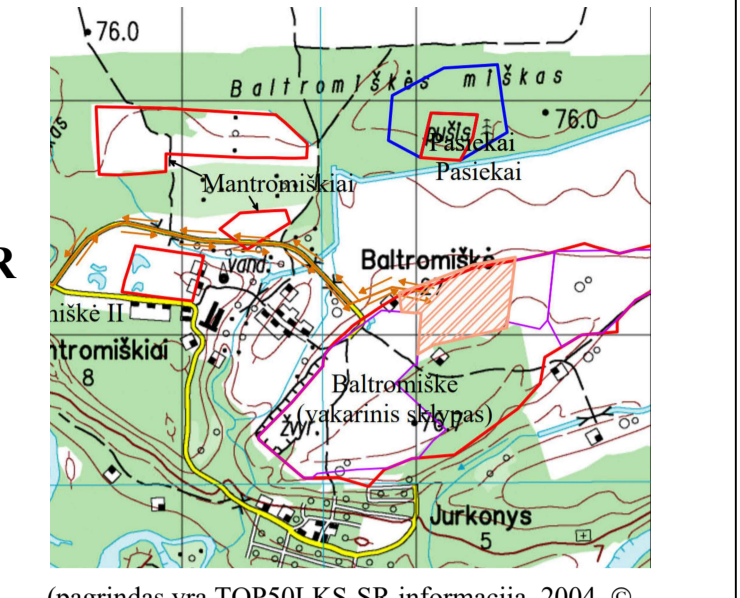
76.0
Baltromiškės miškas
76.0
aušis
Pasiekai
Pasiekai
Mantromiškiai
R
vand.
Baltromiškė
iškė II
ntromiškiai
8
Baltromiškė
(vakarinis skypas)
žvyr.
76.
Jurkonys
5
(pagrindas yra TOP50LKS SP informacija, 2004 ©